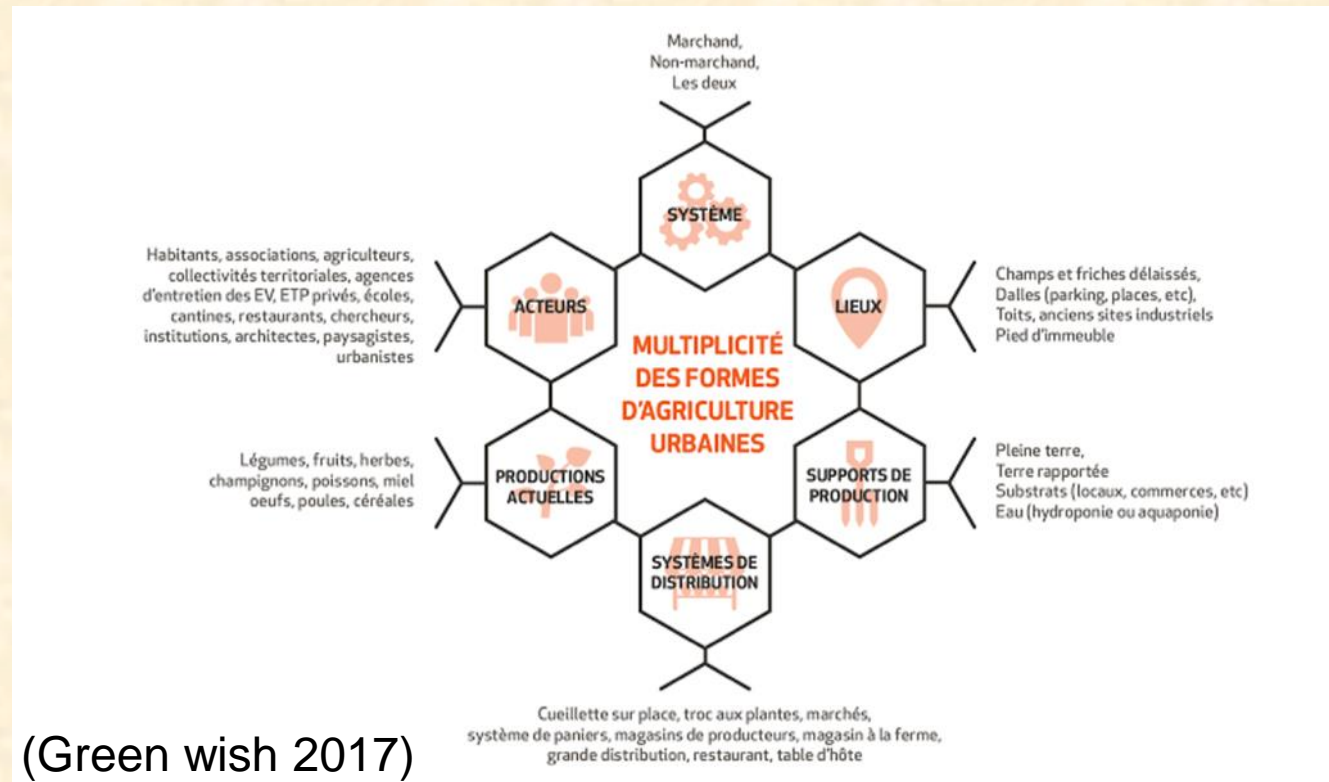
Marchand,
Non-marchand,
Les deux

SYSTÈME

Habitants, associations, agriculteurs, collectivités territoriales, agences d'entretien des EV, ETP privés, écoles, cantines, restaurants, chercheurs, institutions, architectes, paysagistes, urbanistes

ACTEURS

LIEUX

Champs et friches délaissés,
Dalles (parking, places, etc),
Toits, anciens sites industriels
Pied d'immeuble

MULTIPLICITÉ DES FORMES D'AGRICULTURE URBAINES

Légumes, fruits, herbes, champignons, poissons, miel oeufs, poules, céréales

PRODUCTIONS ACTUELLES

SUPPORTS DE PRODUCTION

Pleine terre,
Terre rapportée
Substrats (locaux, commerces, etc)
Eau (hydroponie ou aquaponie)

SYSTÈMES DE DISTRIBUTION

Cueillette sur place, troc aux plantes, marchés, système de paniers, magasins de producteurs, magasin à la ferme, grande distribution, restaurant, table d'hôte

(Green wish 2017)